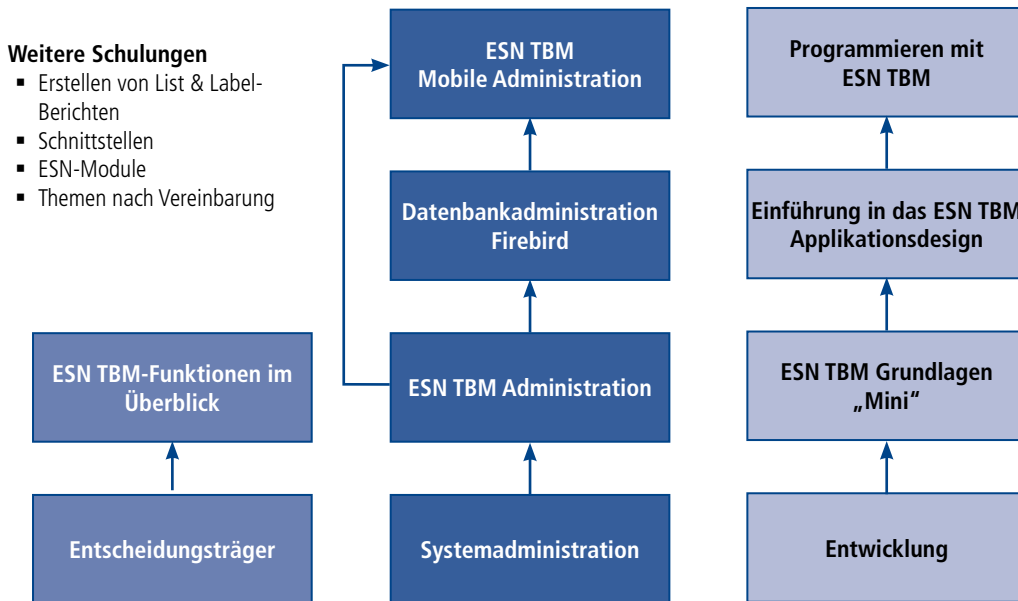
Weitere Schulungen
- Erstellen von List & Label-Berichten
- Schnittstellen
- ESN-Module
- Themen nach Vereinbarung

ESN TBM-Funktionen im Überblick

Entscheidungsträger

ESN TBM Mobile Administration

Datenbankadministration Firebird

ESN TBM Administration

Systemadministration

Programmieren mit ESN TBM

Einführung in das ESN TBM Applikationsdesign

ESN TBM Grundlagen „Mini"

Entwicklung